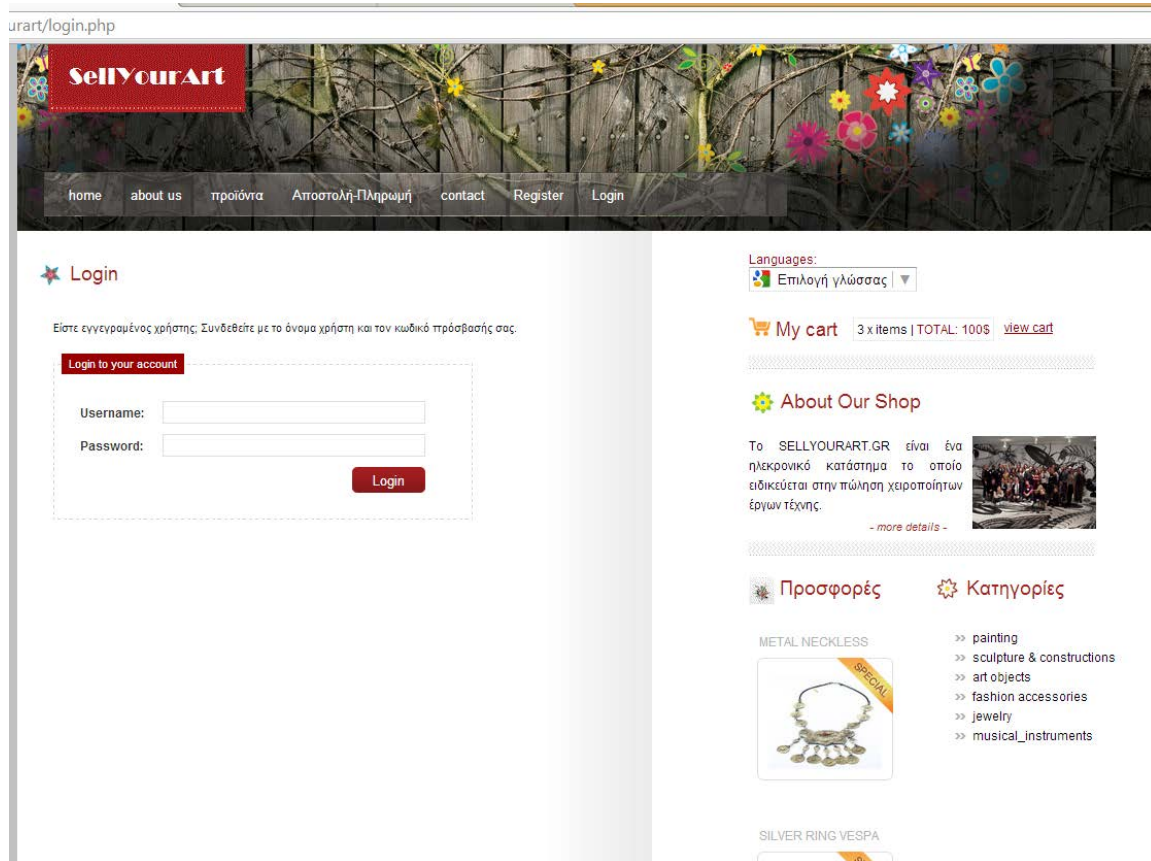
urart/login.php

SellYourArt

home about us προϊόντα Αποστολή-Πληρωμή contact Register Login

Login

Είστε εγγεγραμένος χρήστης; Συνδεθείτε με το όνομα χρήστη και τον κωδικό πρόσβασής σας.

Login to your account

Username:

Password:

Login

Languages:

Επιλογή γλώσσας ▼

My cart 3 x items | TOTAL: 100$ view cart

About Our Shop

Το SELLYOURART.GR είναι ένα ηλεκρονικό κατάστημα το οποίο ειδικεύεται στην πώληση χειροποίητων έργων τέχνης.

- more details -

Προσφορές

Κατηγορίες

METAL NECKLESS

SPECIAL

» painting
» sculpture & constructions
» art objects
» fashion accessories
» jewelry
» musical_instruments

SILVER RING VESPA